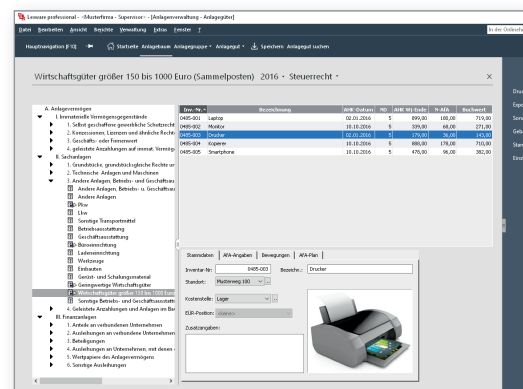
Lexware professional - <Musterfirma - Supervisor> - [Anlagenverwaltung - Anlagegüter]

Datei Bearbeiten Ansicht Berichte Verwaltung Extras Fenster ?

In der Onlinehilfe

Hauptnavigation (F10) Startseite Anlagebaum Anlagegruppe Anlagegut Speichern Anlagegut suchen

Wirtschaftsgüter größer 150 bis 1000 Euro (Sammelposten) 2016 • Steuerrecht •

A. Anlagevermögen
I. Immaterielle Vermögensgegenstände
1. Selbst geschaffene gewerbliche Schutzrecht
2. Konzessionen, Lizenzen und ähnliche Rechte
3. Geschäfts- oder Firmenwert
4. geleistete Anzahlungen auf immat. Vermög
II. Sachanlagen
1. Grundstücke, grundstücksgleiche Rechte un
2. Technische Anlagen und Maschinen
3. Andere Anlagen, Betriebs- und Geschäftsau
Andere Anlagen, Betriebs- und Geschäftsau
Andere Anlagen
Pkw
Lkw
Sonstige Transportmittel
Betriebsausstattung
Geschäftsausstattung
Büroeinrichtung
Ladeneinrichtung
Werkzeuge
Einbauten
Gerüst- und Schalungsmaterial
Geringwertige Wirtschaftsgüter
Wirtschaftsgüter größer 150 bis 1000 Euro
Sonstige Betriebs- und Geschäftsausstatt
4. Geleistete Anzahlungen und Anlagen im Ba
III. Finanzanlagen
1. Anteile an verbundenen Unternehmen
2. Ausleihungen an verbundene Unternehmen
3. Beteiligungen
4. Ausleihungen an Unternehmen, mit denen
5. Wertpapiere des Anlagevermögens
6. Sonstige Ausleihungen

| Inv.-Nr. | Bezeichnung | AHK-Datum | ND | AHK Wj-Ende | %-AfA | Buchwert |
|---|---|---|---|---|---|---|
| 0405-001 | Laptop | 02.01.2016 | 5 | 899,00 | 180,00 | 719,00 |
| 0405-002 | Monitor | 10.10.2016 | 5 | 339,00 | 68,00 | 271,00 |
| 0405-003 | Drucker | 02.01.2016 | 5 | 179,00 | 36,00 | 143,00 |
| 0405-004 | Kopierer | 10.10.2016 | 5 | 888,00 | 178,00 | 710,00 |
| 0405-005 | Smartphone | 10.10.2016 | 5 | 478,00 | 96,00 | 382,00 |

Stammdaten AfA-Angaben Bewegungen AfA-Plan

Inventar-Nr: 0405-003 Bezeichn.: Drucker
Standort: Musterweg 100
Kostenstelle: Lager
EÜR-Position: <keine>
Zusatzangaben:

Druc
Expo
Sons
Gelö
Stam
Einst